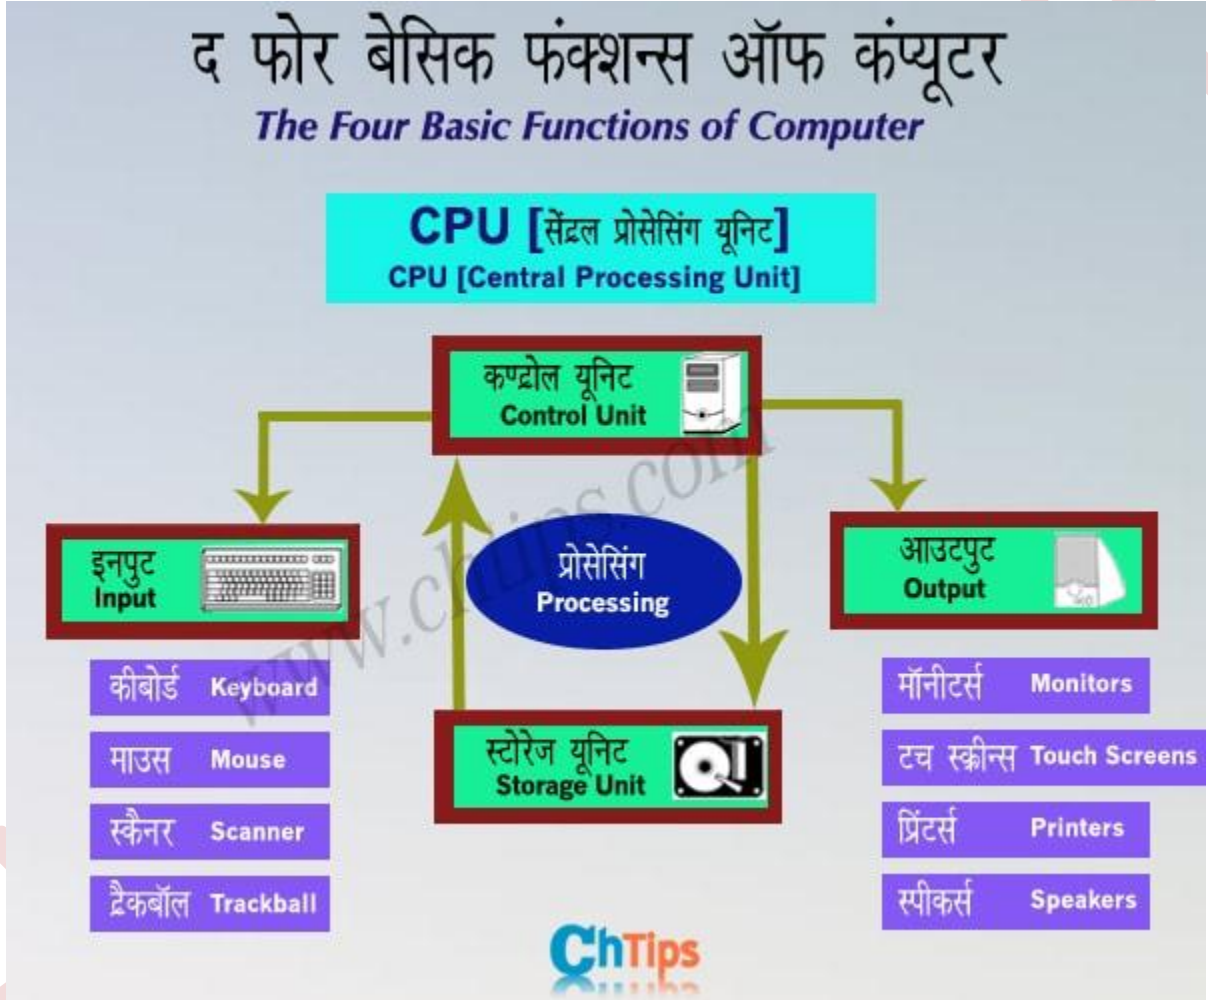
द फोर बेसिक फंक्शन्स ऑफ कंप्यूटर
The Four Basic Functions of Computer

CPU [सेंट्रल प्रोसेसिंग यूनिट]
CPU [Central Processing Unit]

कण्ट्रोल यूनिट
Control Unit

इनपुट
Input

प्रोसेसिंग
Processing

आउटपुट
Output

स्टोरेज यूनिट
Storage Unit

कीबोर्ड Keyboard
माउस Mouse
स्कैनर Scanner
ट्रैकबॉल Trackball

मॉनीटर्स Monitors
टच स्क्रीन्स Touch Screens
प्रिंटर्स Printers
स्पीकर्स Speakers

www.chtips.com

ChTips